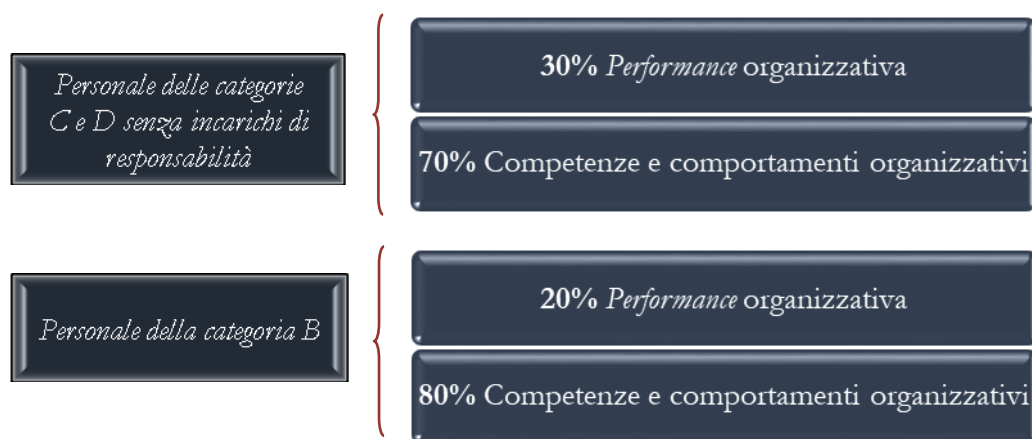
Personale delle categorie C e D senza incarichi di responsabilità

**30%** *Performance* organizzativa

**70%** Competenze e comportamenti organizzativi

Personale della categoria B

**20%** *Performance* organizzativa

**80%** Competenze e comportamenti organizzativi